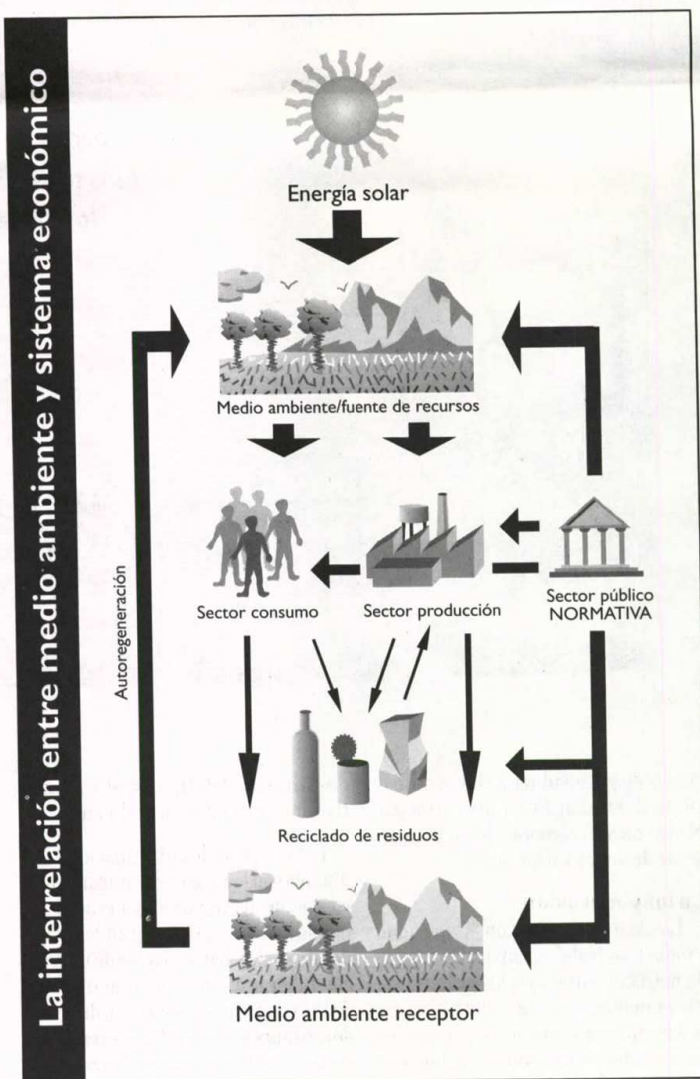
La interrelación entre medio ambiente y sistema económico

Energía solar

Medio ambiente/fuente de recursos

Autoregeneración

Sector consumo

Sector producción

Sector público
NORMATIVA

Reciclado de residuos

Medio ambiente receptor